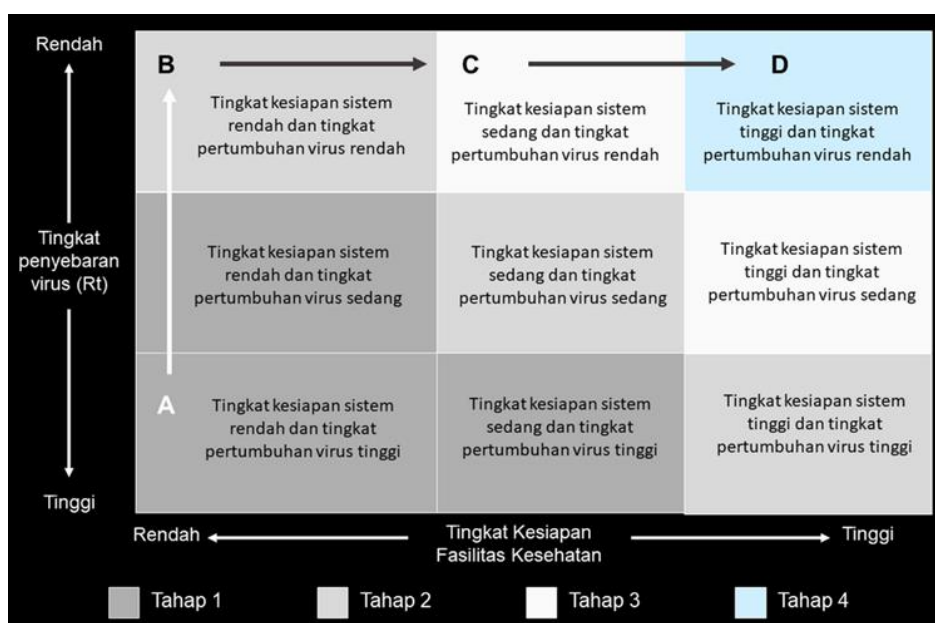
Rendah

Tingkat penyebaran virus (Rt)

Tinggi

| | | |
|---|---|---|
| B Tingkat kesiapan sistem rendah dan tingkat pertumbuhan virus rendah | C Tingkat kesiapan sistem sedang dan tingkat pertumbuhan virus rendah | D Tingkat kesiapan sistem tinggi dan tingkat pertumbuhan virus rendah |
| Tingkat kesiapan sistem rendah dan tingkat pertumbuhan virus sedang | Tingkat kesiapan sistem sedang dan tingkat pertumbuhan virus sedang | Tingkat kesiapan sistem tinggi dan tingkat pertumbuhan virus sedang |
| A Tingkat kesiapan sistem rendah dan tingkat pertumbuhan virus tinggi | Tingkat kesiapan sistem sedang dan tingkat pertumbuhan virus tinggi | Tingkat kesiapan sistem tinggi dan tingkat pertumbuhan virus tinggi |

Rendah Tingkat Kesiapan Fasilitas Kesehatan Tinggi

Tahap 1 Tahap 2 Tahap 3 Tahap 4